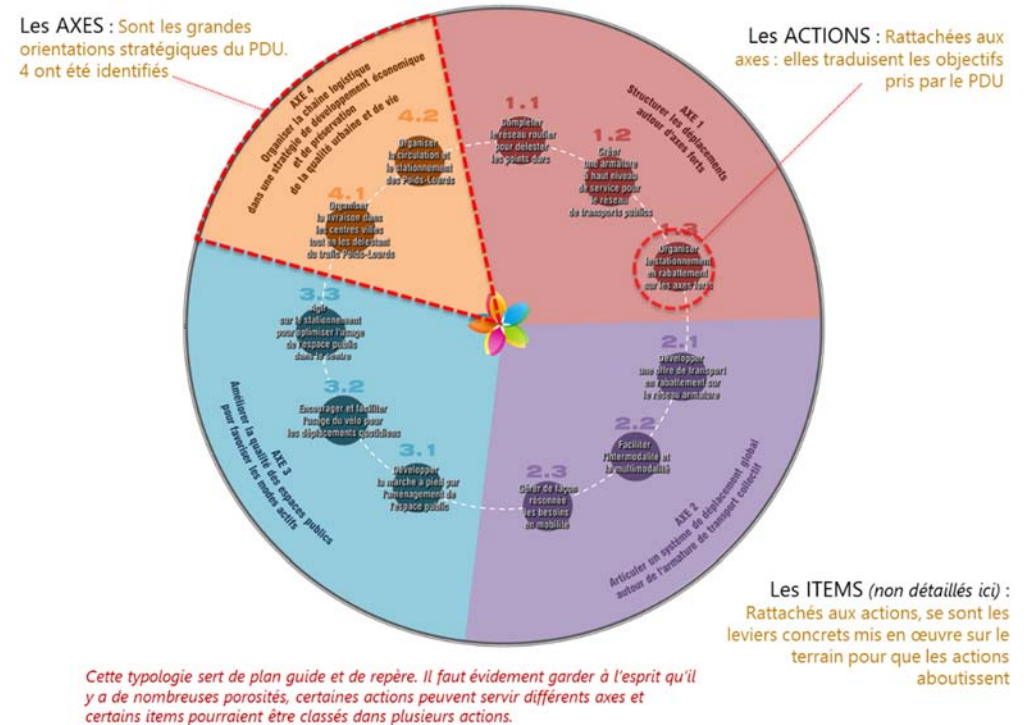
Les AXES : Sont les grandes orientations stratégiques du PDU. 4 ont été identifiés

Les ACTIONS : Rattachées aux axes : elles traduisent les objectifs pris par le PDU

AXE 4
Organiser la chaîne logistique dans une stratégie de développement économique et de préservation de la qualité urbaine et de vie

4.2
Organiser la circulation et le stationnement des Poids-Lourds

4.1
Organiser la livraison dans les centres villes tout en les délestant du trafic Poids-Lourds

AXE 1
Structurer les déplacements autour d'axes forts

1.1
Compléter le réseau routier pour délester les points durs

1.2
Créer une armature à haut niveau de service pour le réseau de transports publics

1.3
Organiser le stationnement en rabattement sur les axes forts

3.3
Agir sur le stationnement pour optimiser l'usage de l'espace public dans le centre

3.2
Encourager et faciliter l'usage du vélo pour les déplacements quotidiens

3.1
Développer la marche à pied par l'aménagement de l'espace public

AXE 3
Améliorer la qualité des espaces publics pour favoriser les modes actifs

2.1
Développer une offre de transport en rabattement sur le réseau armature

2.2
Faciliter l'intermodalité et la multimodalité

2.3
Créer de façon raisonnée les besoins en mobilité

AXE 2
Articuler un système de déplacement global autour de l'armature de transport collectif

Les ITEMS (non détaillés ici) : Rattachés aux actions, se sont les leviers concrets mis en œuvre sur le terrain pour que les actions aboutissent

Cette typologie sert de plan guide et de repère. Il faut évidement garder à l'esprit qu'il y a de nombreuses porosités, certaines actions peuvent servir différents axes et certains items pourraient être classés dans plusieurs actions.